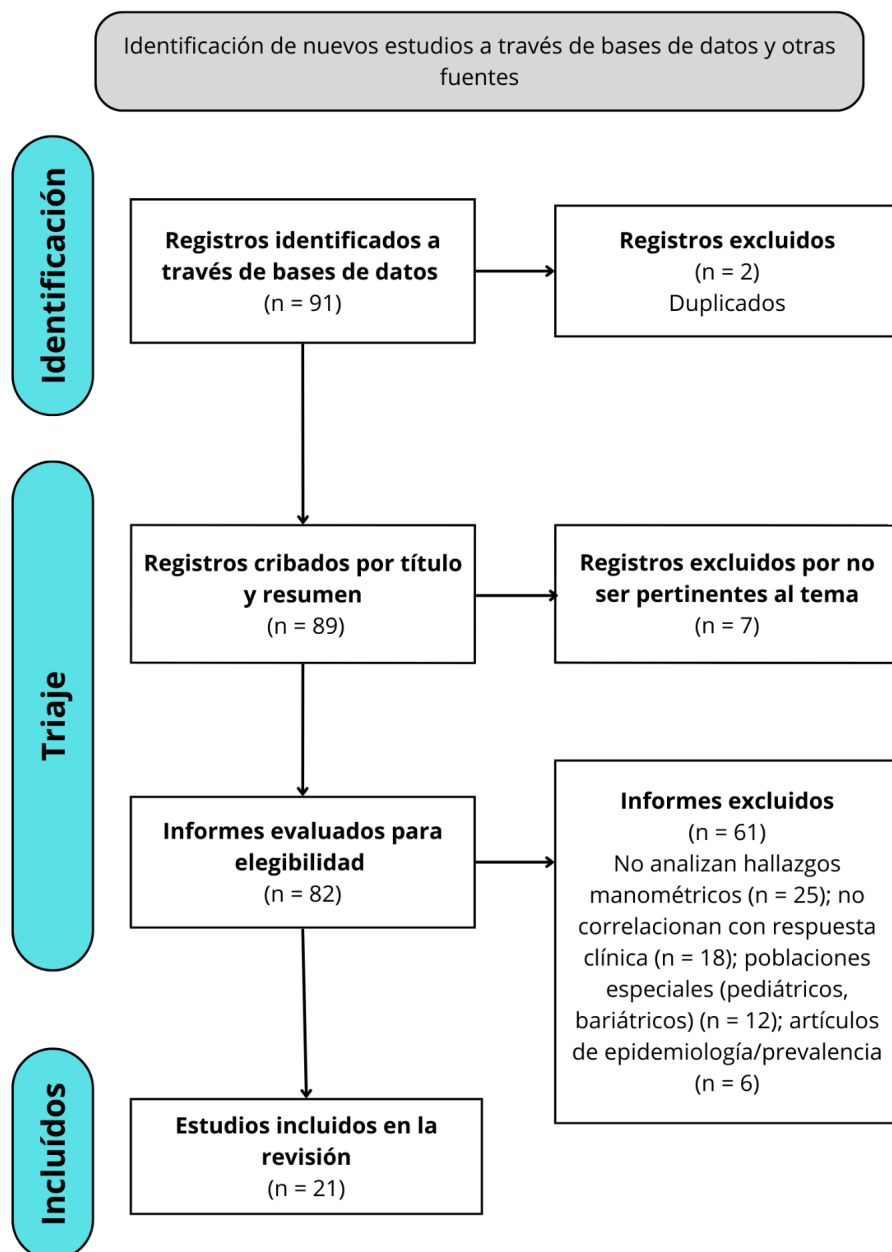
Identificación de nuevos estudios a través de bases de datos y otras fuentes

Identificación

Registros identificados a través de bases de datos
(n = 91)

Registros excluidos
(n = 2)
Duplicados

Triaje

Registros cribados por título y resumen
(n = 89)

Registros excluidos por no ser pertinentes al tema
(n = 7)

Informes evaluados para elegibilidad
(n = 82)

Informes excluidos
(n = 61)
No analizan hallazgos manométricos (n = 25); no correlacionan con respuesta clínica (n = 18); poblaciones especiales (pediátricos, bariátricos) (n = 12); artículos de epidemiología/prevalencia (n = 6)

Incluídos

Estudios incluidos en la revisión
(n = 21)